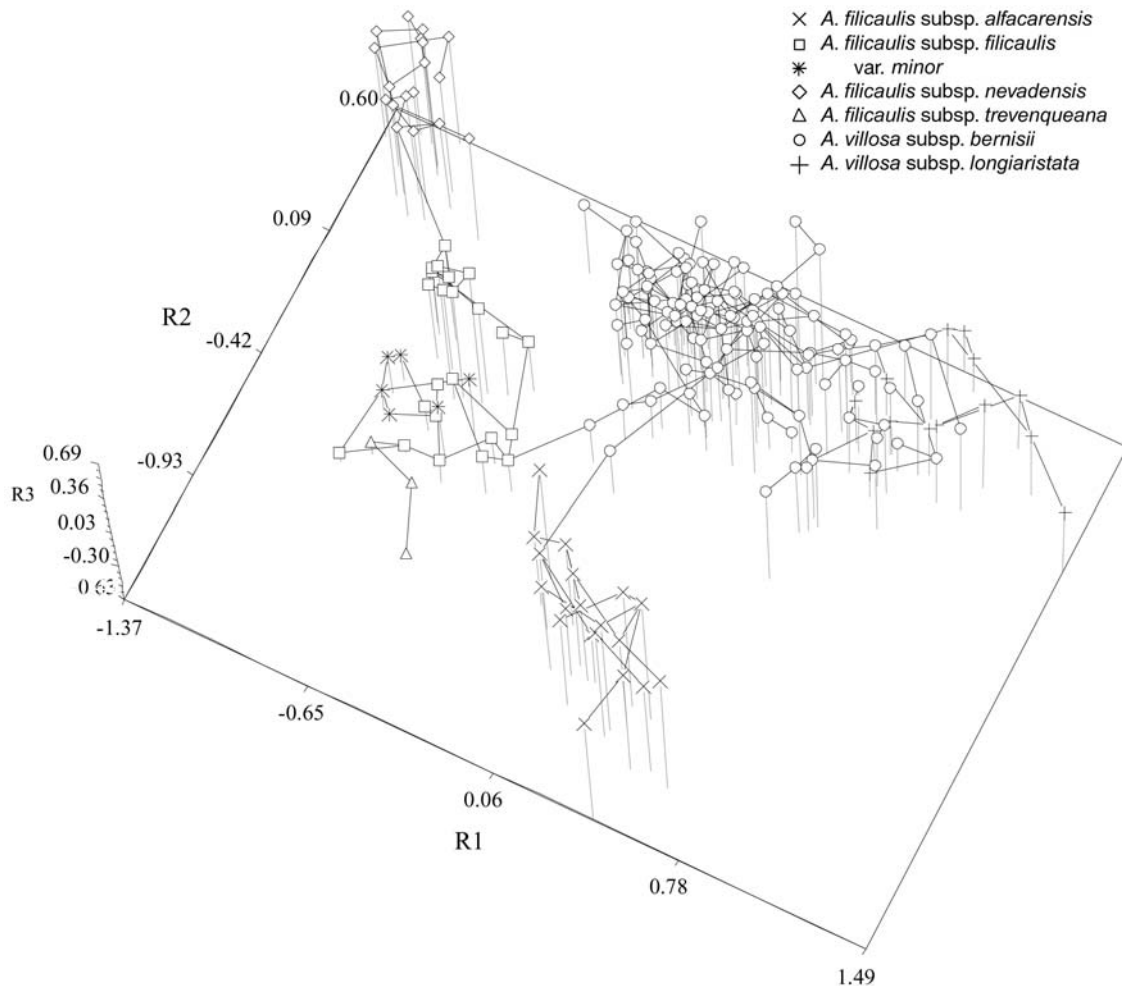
× A. filicaulis subsp. alfacarensis
□ A. filicaulis subsp. filicaulis
✳ var. minor
◇ A. filicaulis subsp. nevadensis
△ A. filicaulis subsp. trevenqueana
○ A. villosa subsp. bernisii
+ A. villosa subsp. longiaristata

0.60
0.09
R2
-0.42
-0.93
0.69
0.36
R3
0.03
-0.30
0.63
-1.37
-0.65
0.06
R1
0.78
1.49